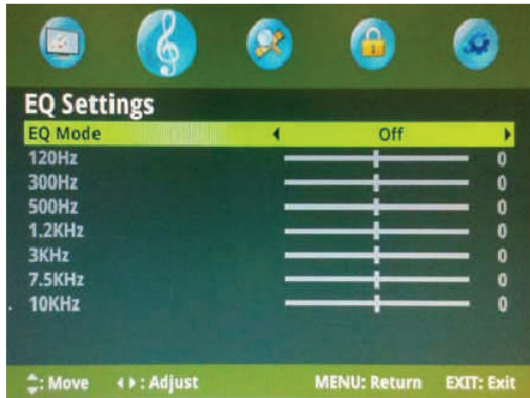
EQ Settings

| | | |
|---|---|---|
| EQ Mode | ◀ Off ▶ | |
| 120Hz | | 0 |
| 300Hz | | 0 |
| 500Hz | | 0 |
| 1.2KHz | | 0 |
| 3KHz | | 0 |
| 7.5KHz | | 0 |
| 10KHz | | 0 |

⇕: Move ◀▶: Adjust MENU: Return EXIT: Exit